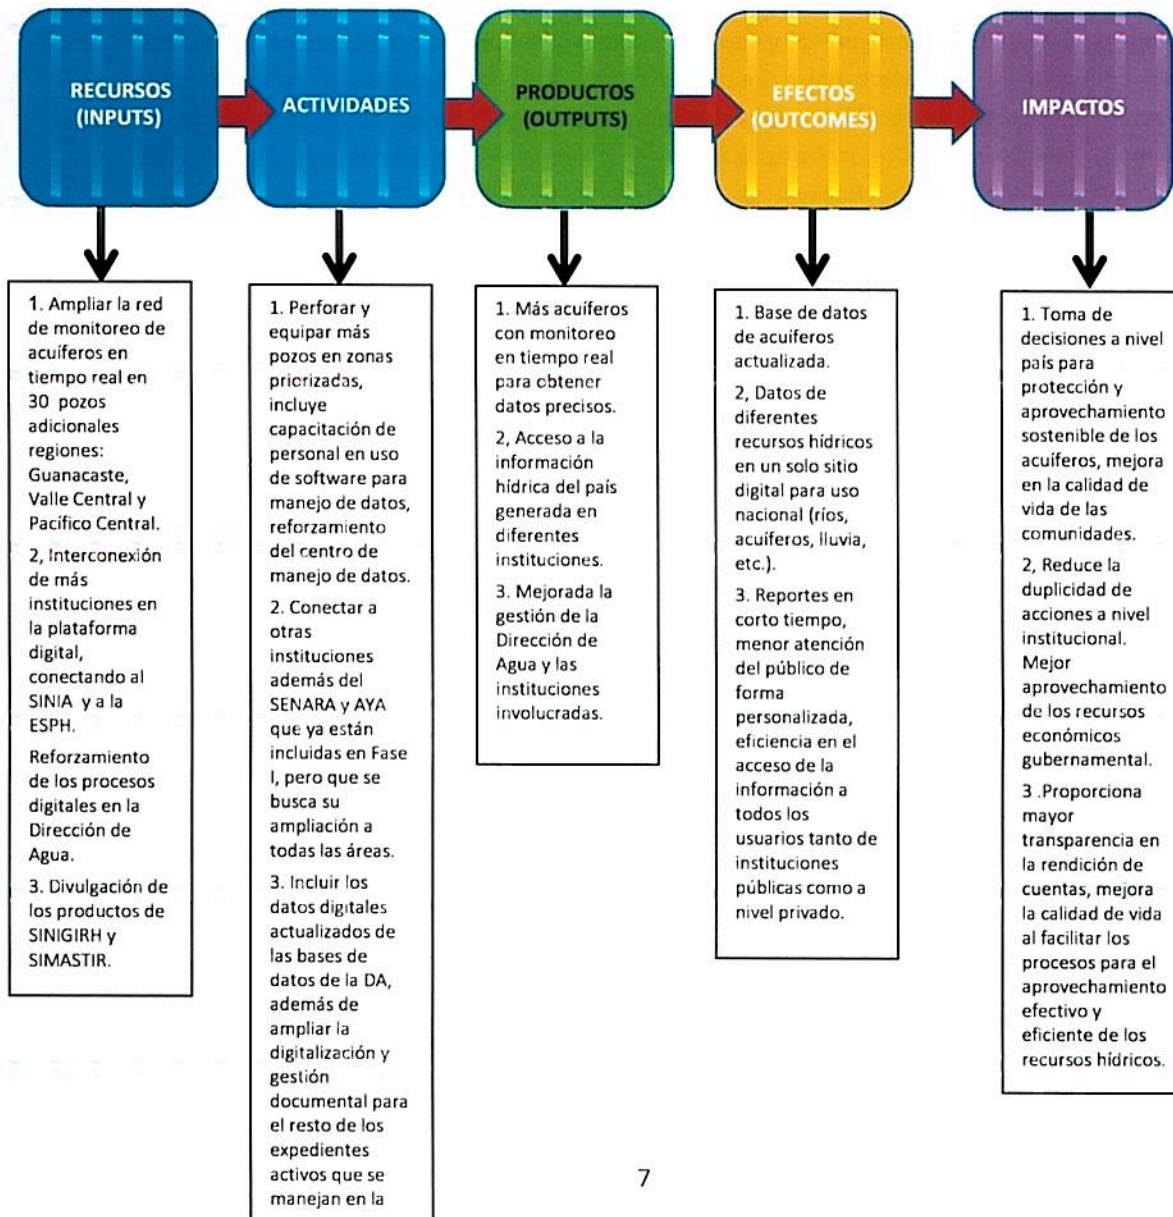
RECURSOS (INPUTS)

ACTIVIDADES

PRODUCTOS (OUTPUTS)

EFECTOS (OUTCOMES)

IMPACTOS

1. Ampliar la red de monitoreo de acuíferos en tiempo real en 30 pozos adicionales regiones: Guanacaste, Valle Central y Pacífico Central.

2, Interconexión de más instituciones en la plataforma digital, conectando al SINIA y a la ESPH.

Reforzamiento de los procesos digitales en la Dirección de Agua.

3. Divulgación de los productos de SINIGIRH y SIMASTIR.

1. Perforar y equipar más pozos en zonas priorizadas, incluye capacitación de personal en uso de software para manejo de datos, reforzamiento del centro de manejo de datos.

2. Conectar a otras instituciones además del SENARA y AYA que ya están incluidas en Fase I, pero que se busca su ampliación a todas las áreas.

3. Incluir los datos digitales actualizados de las bases de datos de la DA, además de ampliar la digitalización y gestión documental para el resto de los expedientes activos que se manejan en la

1. Más acuíferos con monitoreo en tiempo real para obtener datos precisos.

2, Acceso a la información hídrica del país generada en diferentes instituciones.

3. Mejorada la gestión de la Dirección de Agua y las instituciones involucradas.

1. Base de datos de acuíferos actualizada.

2, Datos de diferentes recursos hídricos en un solo sitio digital para uso nacional (ríos, acuíferos, lluvia, etc.).

3. Reportes en corto tiempo, menor atención del público de forma personalizada, eficiencia en el acceso de la información a todos los usuarios tanto de instituciones públicas como a nivel privado.

1. Toma de decisiones a nivel país para protección y aprovechamiento sostenible de los acuíferos, mejora en la calidad de vida de las comunidades.

2, Reduce la duplicidad de acciones a nivel institucional. Mejor aprovechamiento de los recursos económicos gubernamental.

3 .Proporciona mayor transparencia en la rendición de cuentas, mejora la calidad de vida al facilitar los procesos para el aprovechamiento efectivo y eficiente de los recursos hídricos.

7